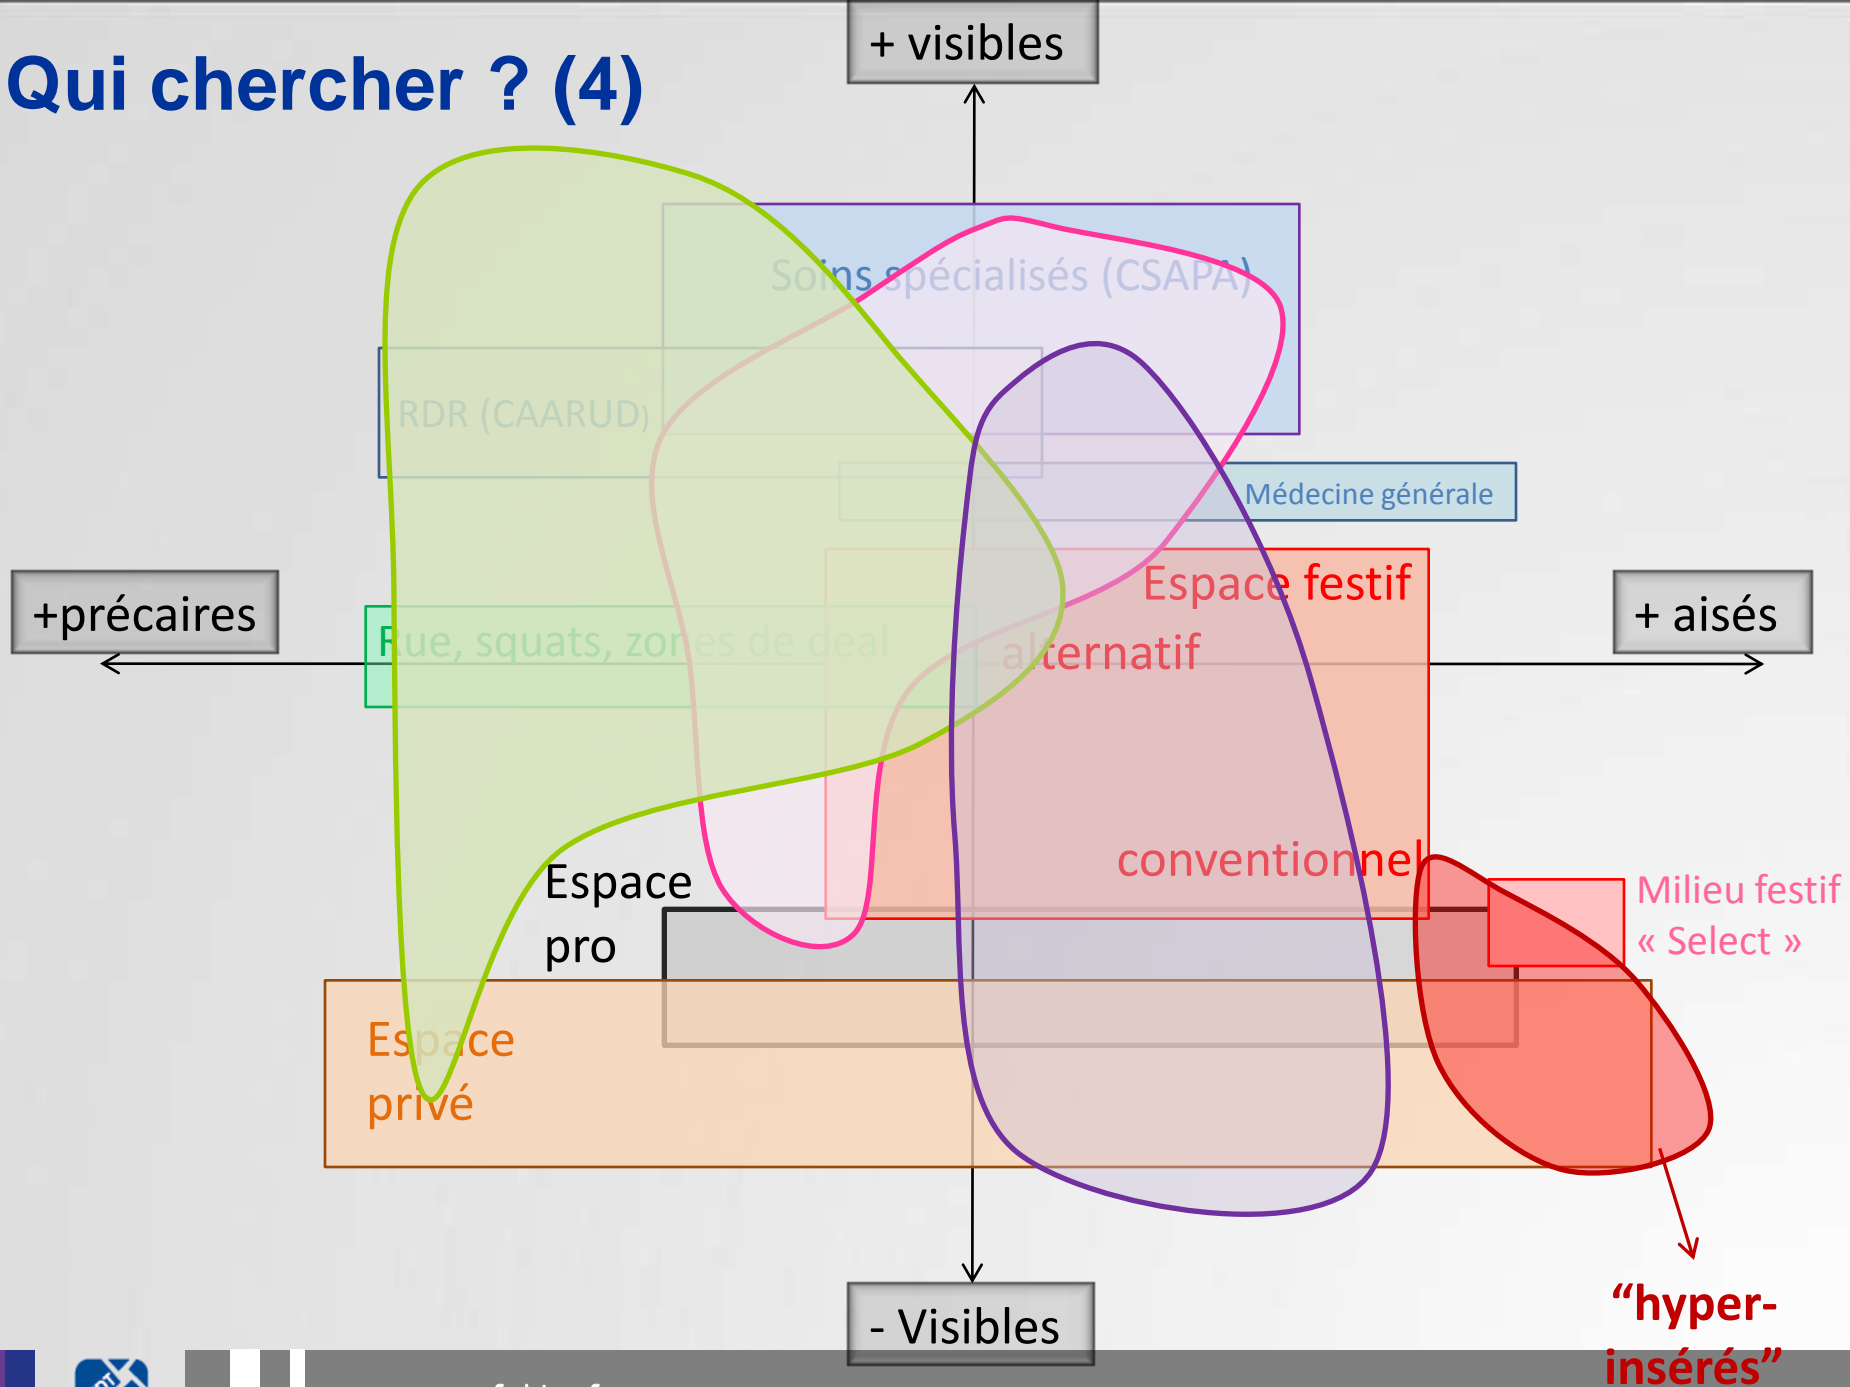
Qui chercher ? (4)

+ visibles

Soins spécialisés (CSAPA)

RDR (CAARUD)

Médecine générale

+précaires

+ aisés

Rue, squats, zones de deal

Espace festif

alternatif

conventionnel

Milieu festif « Select »

Espace pro

Espace privé

"hyper-insérés"

- Visibles